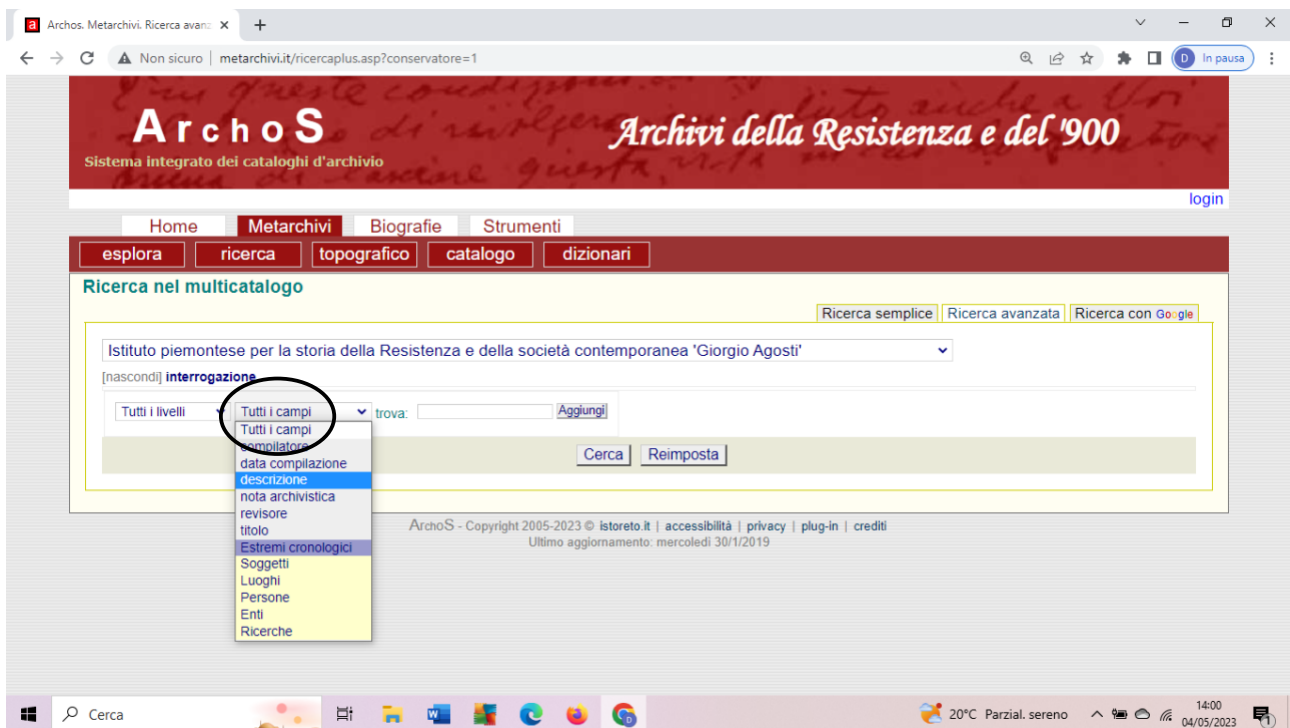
Archos. Metarchivi. Ricerca avanz ×
+
Non sicuro | metarchivi.it/ricercaplus.asp?conservatore=1
D In pausa

ArchoS
Sistema integrato dei cataloghi d'archivio
Archivi della Resistenza e del '900

login

Home
Metarchivi
Biografie
Strumenti

esplora
ricerca
topografico
catalogo
dizionari

Ricerca nel multicatalogo

Ricerca semplice
Ricerca avanzata
Ricerca con Google

Istituto piemontese per la storia della Resistenza e della società contemporanea 'Giorgio Agosti'

[nascondi] interrogazione

Tutti i livelli
Tutti i campi
trova:
Aggiungi

Tutti i campi
compilatore
data compilazione
descrizione
nota archivistica
revisore
titolo
Estremi cronologici
Soggetti
Luoghi
Persone
Enti
Ricerche

Cerca
Reimposta

ArchoS - Copyright 2005-2023 © istoreto.it | accessibilità | privacy | plug-in | crediti
Ultimo aggiornamento: mercoledì 30/1/2019

Cerca
20°C Parzial. sereno
14:00
04/05/2023